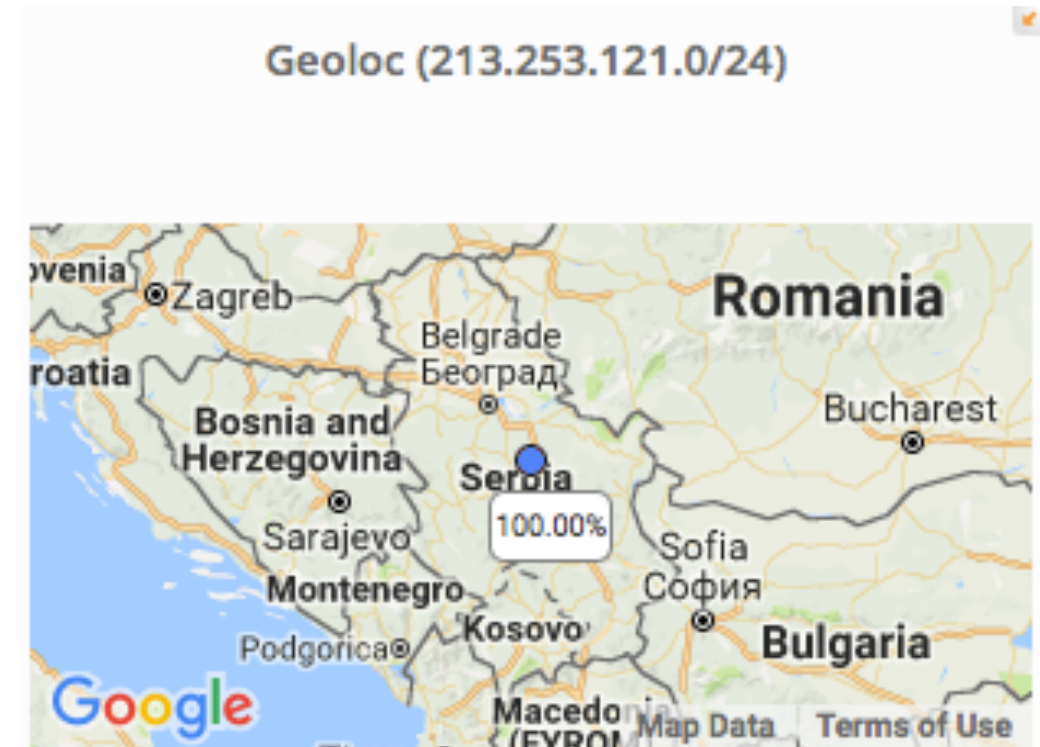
Geoloc (213.253.121.0/24)

ovenia
Zagreb
Romania
roatia
Belgrade
Београд
Bosnia and Herzegovina
Bucharest
Serbia
100.00%
Sarajevo
Sofia
София
Montenegro
Podgorica
Kosovo
Bulgaria
Google
Macedonia
(FYROM
Map Data
Terms of Use